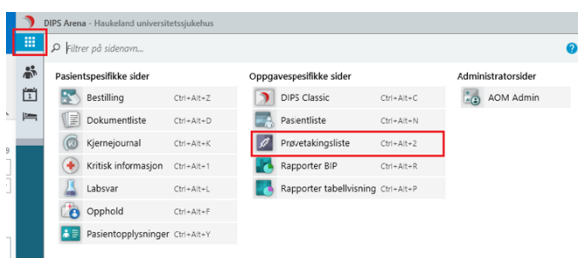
DIPS Arena - Haukeland universitetssjukehus

Filtrer på sidenavn...

?

Pasientspesifikke sider

Bestilling Ctrl+Alt+Z
Dokumentliste Ctrl+Alt+D
Kjernejournal Ctrl+Alt+K
Kritisk informasjon Ctrl+Alt+1
Labsvar Ctrl+Alt+L
Opphold Ctrl+Alt+F
Pasientopplysninger Ctrl+Alt+Y

Oppgavespesifikke sider

DIPS Classic Ctrl+Alt+C
Pasientliste Ctrl+Alt+N
Prøvetakingsliste Ctrl+Alt+2
Rapporter BIP Ctrl+Alt+R
Rapporter tabellvisning Ctrl+Alt+P

Administratorsider

AOM Admin